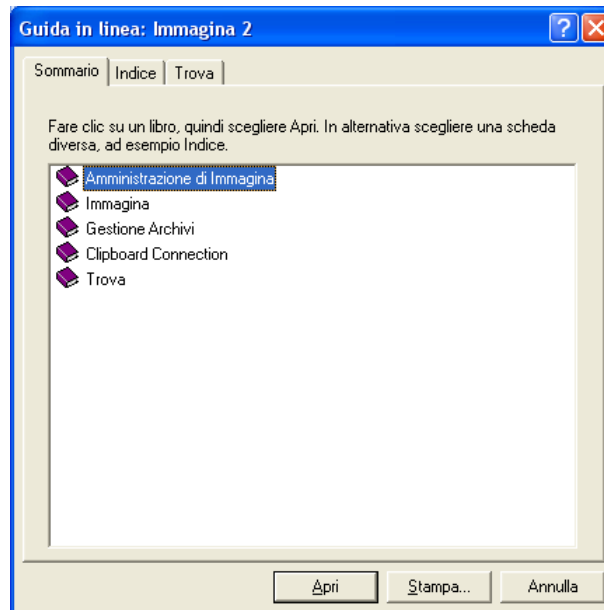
Guida in linea: Immagina 2

Sommario | Indice | Trova

Fare clic su un libro, quindi scegliere Apri. In alternativa scegliere una scheda diversa, ad esempio Indice.

Amministrazione di Immagina
Immagina
Gestione Archivi
Clipboard Connection
Trova

Apri | Stampa... | Annulla